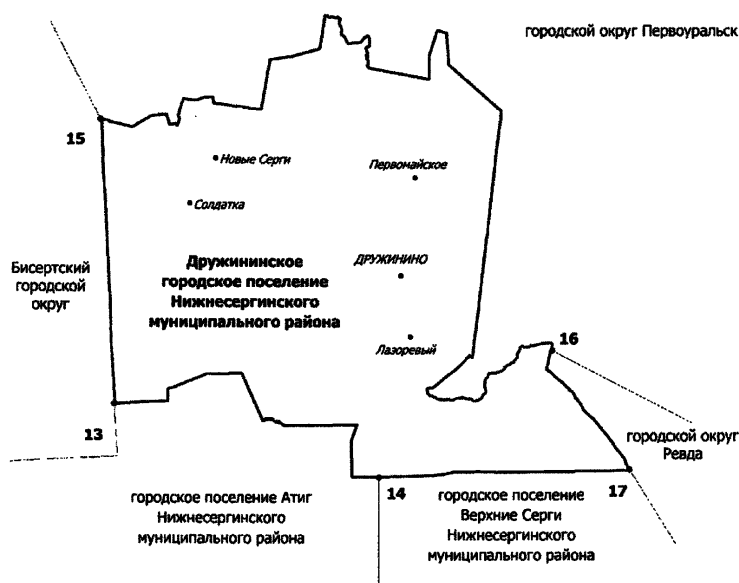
городской округ Первоуральск

15

Новые Серги

Первомайское

Солдатка

Бисертский городской округ

Дружининское городское поселение Нижнесергинского муниципального района

ДРУЖИНИНО

Лазоревый

16

13

городской округ Ревда

14

17

городское поселение Атиг Нижнесергинского муниципального района

городское поселение Верхние Серги Нижнесергинского муниципального района